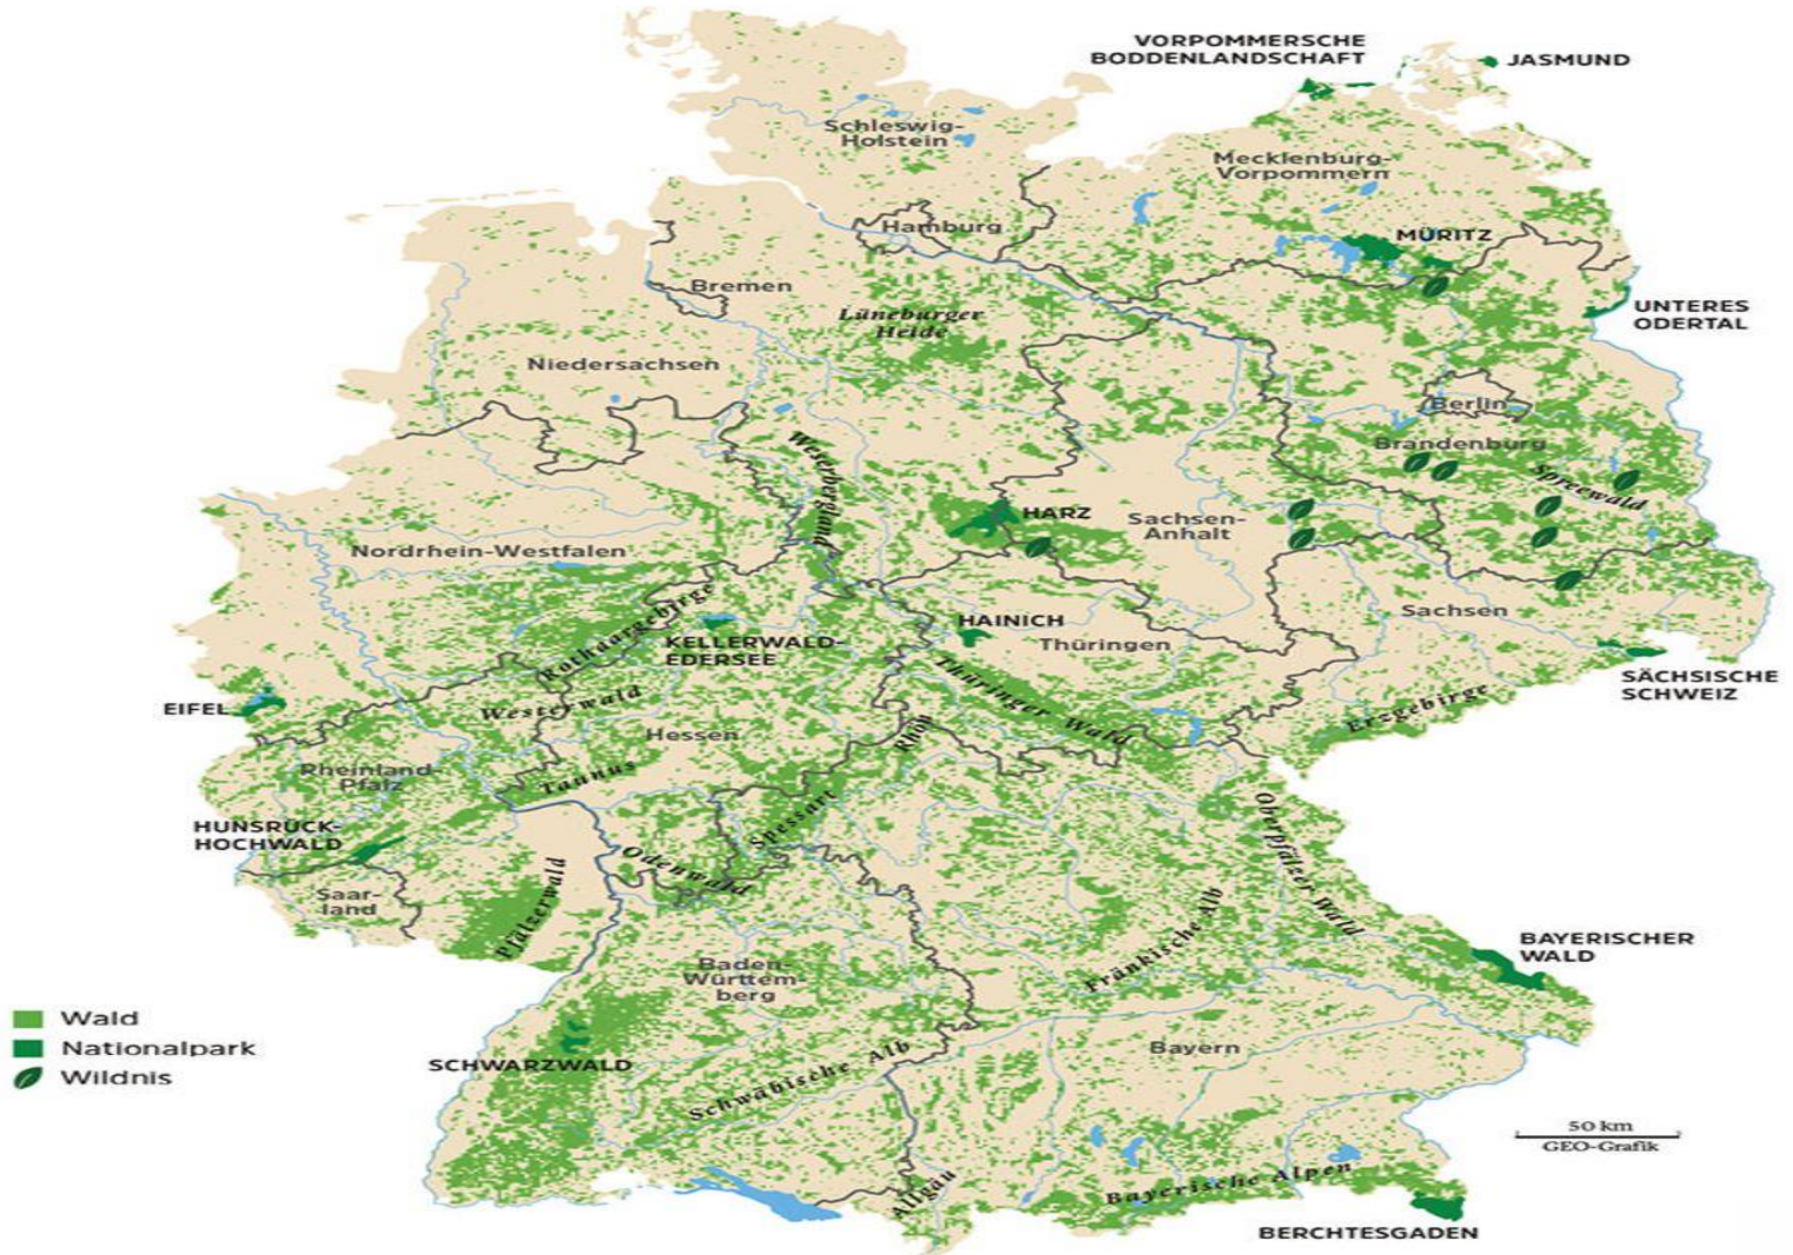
VORPOMMERSCHE BODDENLANDSCHAFT

JASMUND

Schleswig-Holstein

Mecklenburg-Vorpommern

Hamburg

MÜRITZ

Bremen

Lüneburger Heide

UNTERES ODERTAL

Niedersachsen

Berlin

Brandenburg

Weserbergland

Spreewald

HARZ

Sachsen-Anhalt

Nordrhein-Westfalen

Rothaargebirge

KELLERWALD-EDERSEE

HAINICH

Thüringen

Sachsen

SÄCHSISCHE SCHWEIZ

EIFEL

Westerwald

Thüringer Wald

Erzgebirge

Hessen

Rhön

Rheinland-Pfalz

Taunus

Spessart

Oberpfälzer Wald

HUNSRÜCK-HOCHWALD

Odenwald

Saarland

Pfälzerwald

Fränkische Alb

BAYERISCHER WALD

Baden-Württemberg

Wald

Nationalpark

Wildnis

SCHWARZWALD

Bayern

Schwäbische Alb

50 km

GEO-Grafik

Allgäu

Bayerische Alpen

BERCHTESGADEN